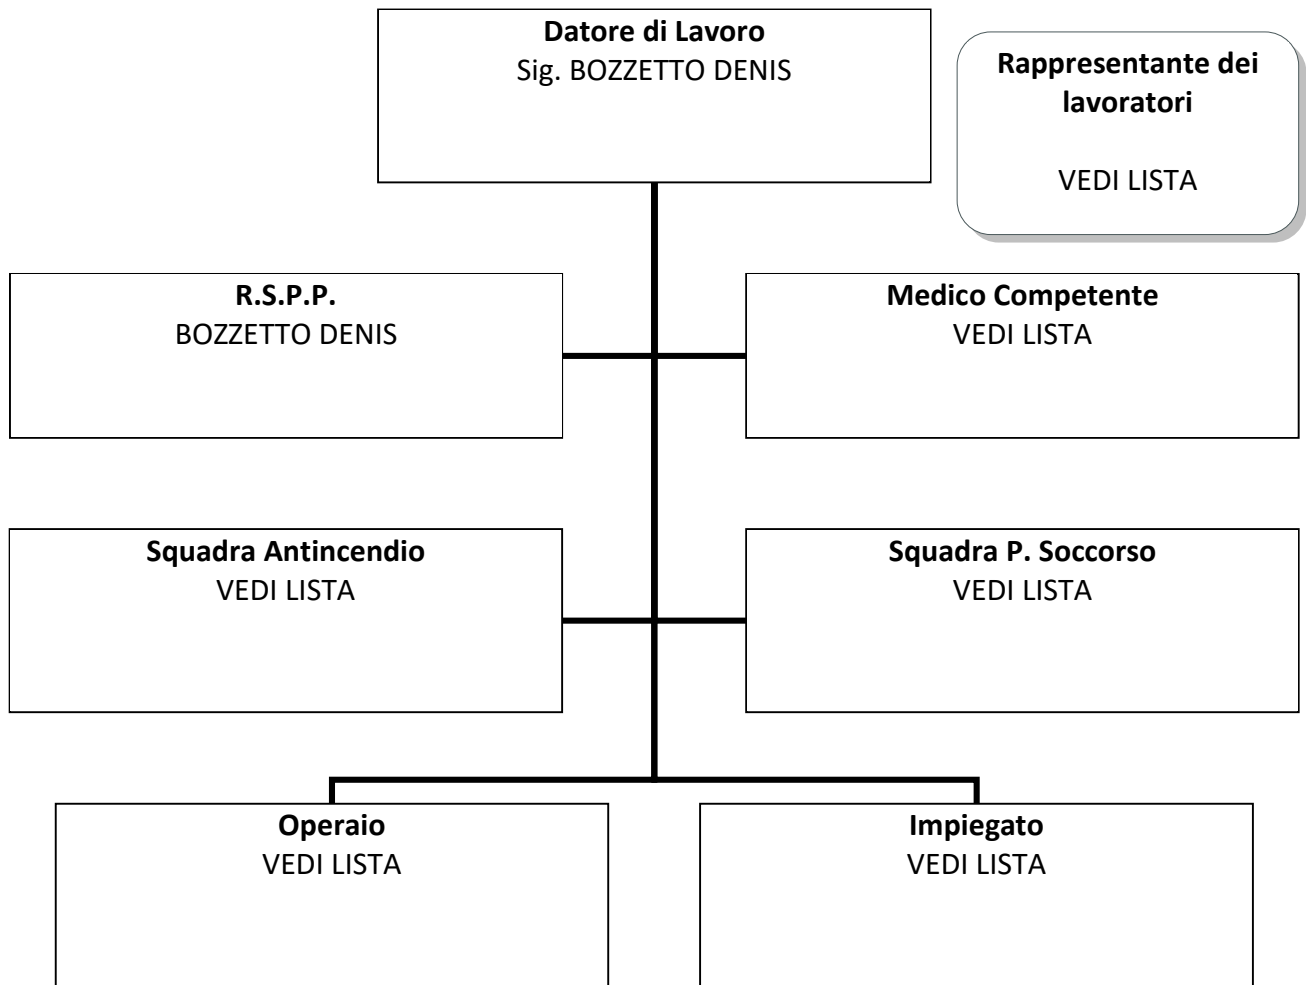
Datore di Lavoro
Sig. BOZZETTO DENIS

Rappresentante dei lavoratori

VEDI LISTA

R.S.P.P.
BOZZETTO DENIS

Medico Competente
VEDI LISTA

Squadra Antincendio
VEDI LISTA

Squadra P. Soccorso
VEDI LISTA

Operaio
VEDI LISTA

Impiegato
VEDI LISTA